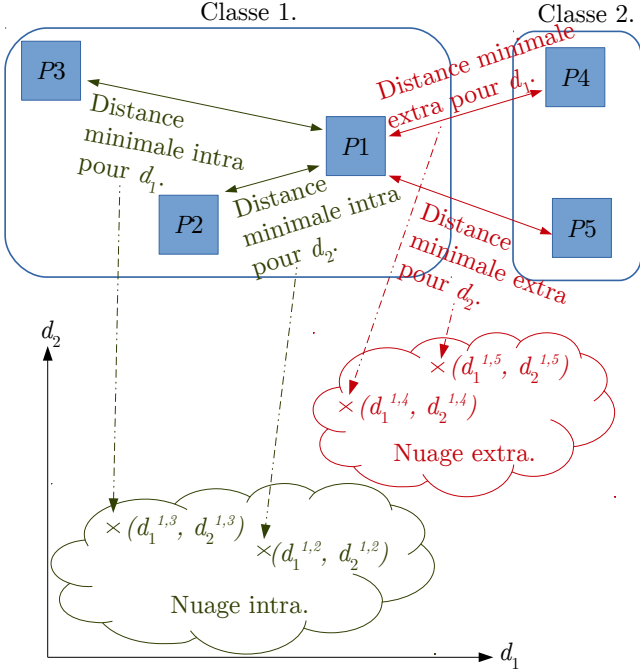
Classe 1.

Classe 2.

$P3$

$P1$

$P2$

$P4$

$P5$

Distance minimale intra pour $d_1$.

Distance minimale intra pour $d_2$.

Distance minimale extra pour $d_1$.

Distance minimale extra pour $d_2$.

$d_2$

$d_1$

$\times(d_1^{\,1,5},\ d_2^{\,1,5})$

$\times(d_1^{\,1,4},\ d_2^{\,1,4})$

Nuage extra.

$\times(d_1^{\,1,3},\ d_2^{\,1,3})$

$\times(d_1^{\,1,2},\ d_2^{\,1,2})$

Nuage intra.